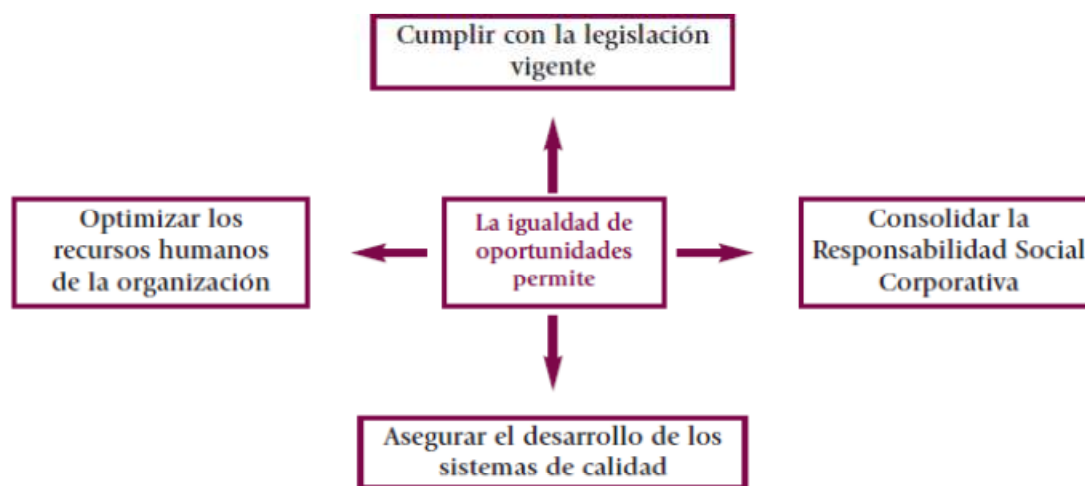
Cumplir con la legislación vigente

Optimizar los recursos humanos de la organización

La igualdad de oportunidades permite

Consolidar la Responsabilidad Social Corporativa

Asegurar el desarrollo de los sistemas de calidad